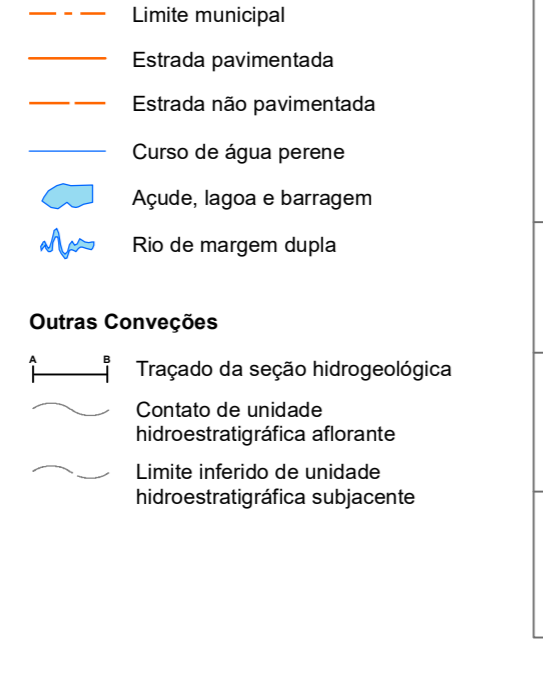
Limite municipal

Estrada pavimentada

Estrada não pavimentada

Curso de água perene

Açude, lagoa e barragem

Rio de margem dupla

Outras Conveções

A B Traçado da seção hidrogeológica

Contato de unidade hidroestratigráfica aflorante

Limite inferido de unidade hidroestratigráfica subjacente